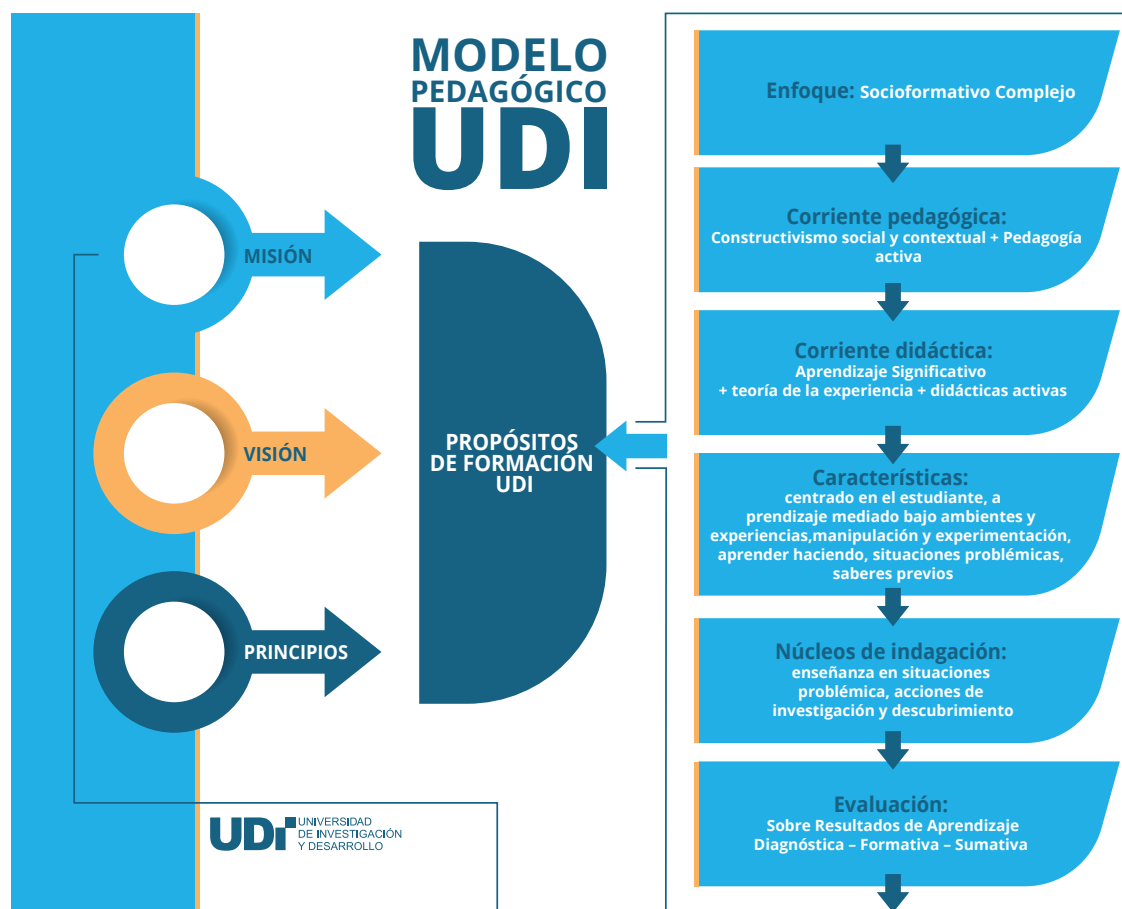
MODELO PEDAGÓGICO UDI

MISIÓN

VISIÓN

PRINCIPIOS

PROPÓSITOS DE FORMACIÓN UDI

Enfoque: Socioformativo Complejo

Corriente pedagógica:
Constructivismo social y contextual + Pedagogía activa

Corriente didáctica:
Aprendizaje Significativo
+ teoría de la experiencia + didácticas activas

Características:
centrado en el estudiante, a prendizaje mediado bajo ambientes y experiencias,manipulación y experimentación, aprender haciendo, situaciones problémicas, saberes previos

Núcleos de indagación:
enseñanza en situaciones problémica, acciones de investigación y descubrimiento

Evaluación:
Sobre Resultados de Aprendizaje
Diagnóstica – Formativa – Sumativa

UDI UNIVERSIDAD DE INVESTIGACIÓN Y DESARROLLO